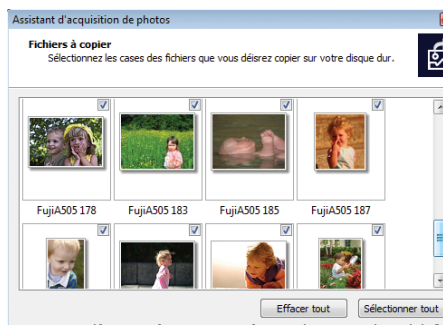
Assistant d'acquisition de photos

Fichiers à copier
Sélectionnez les cases des fichiers que vous désirez copier sur votre disque dur.

FujiA505 178
FujiA505 183
FujiA505 185
FujiA505 187

Effacer tout
Sélectionner tout